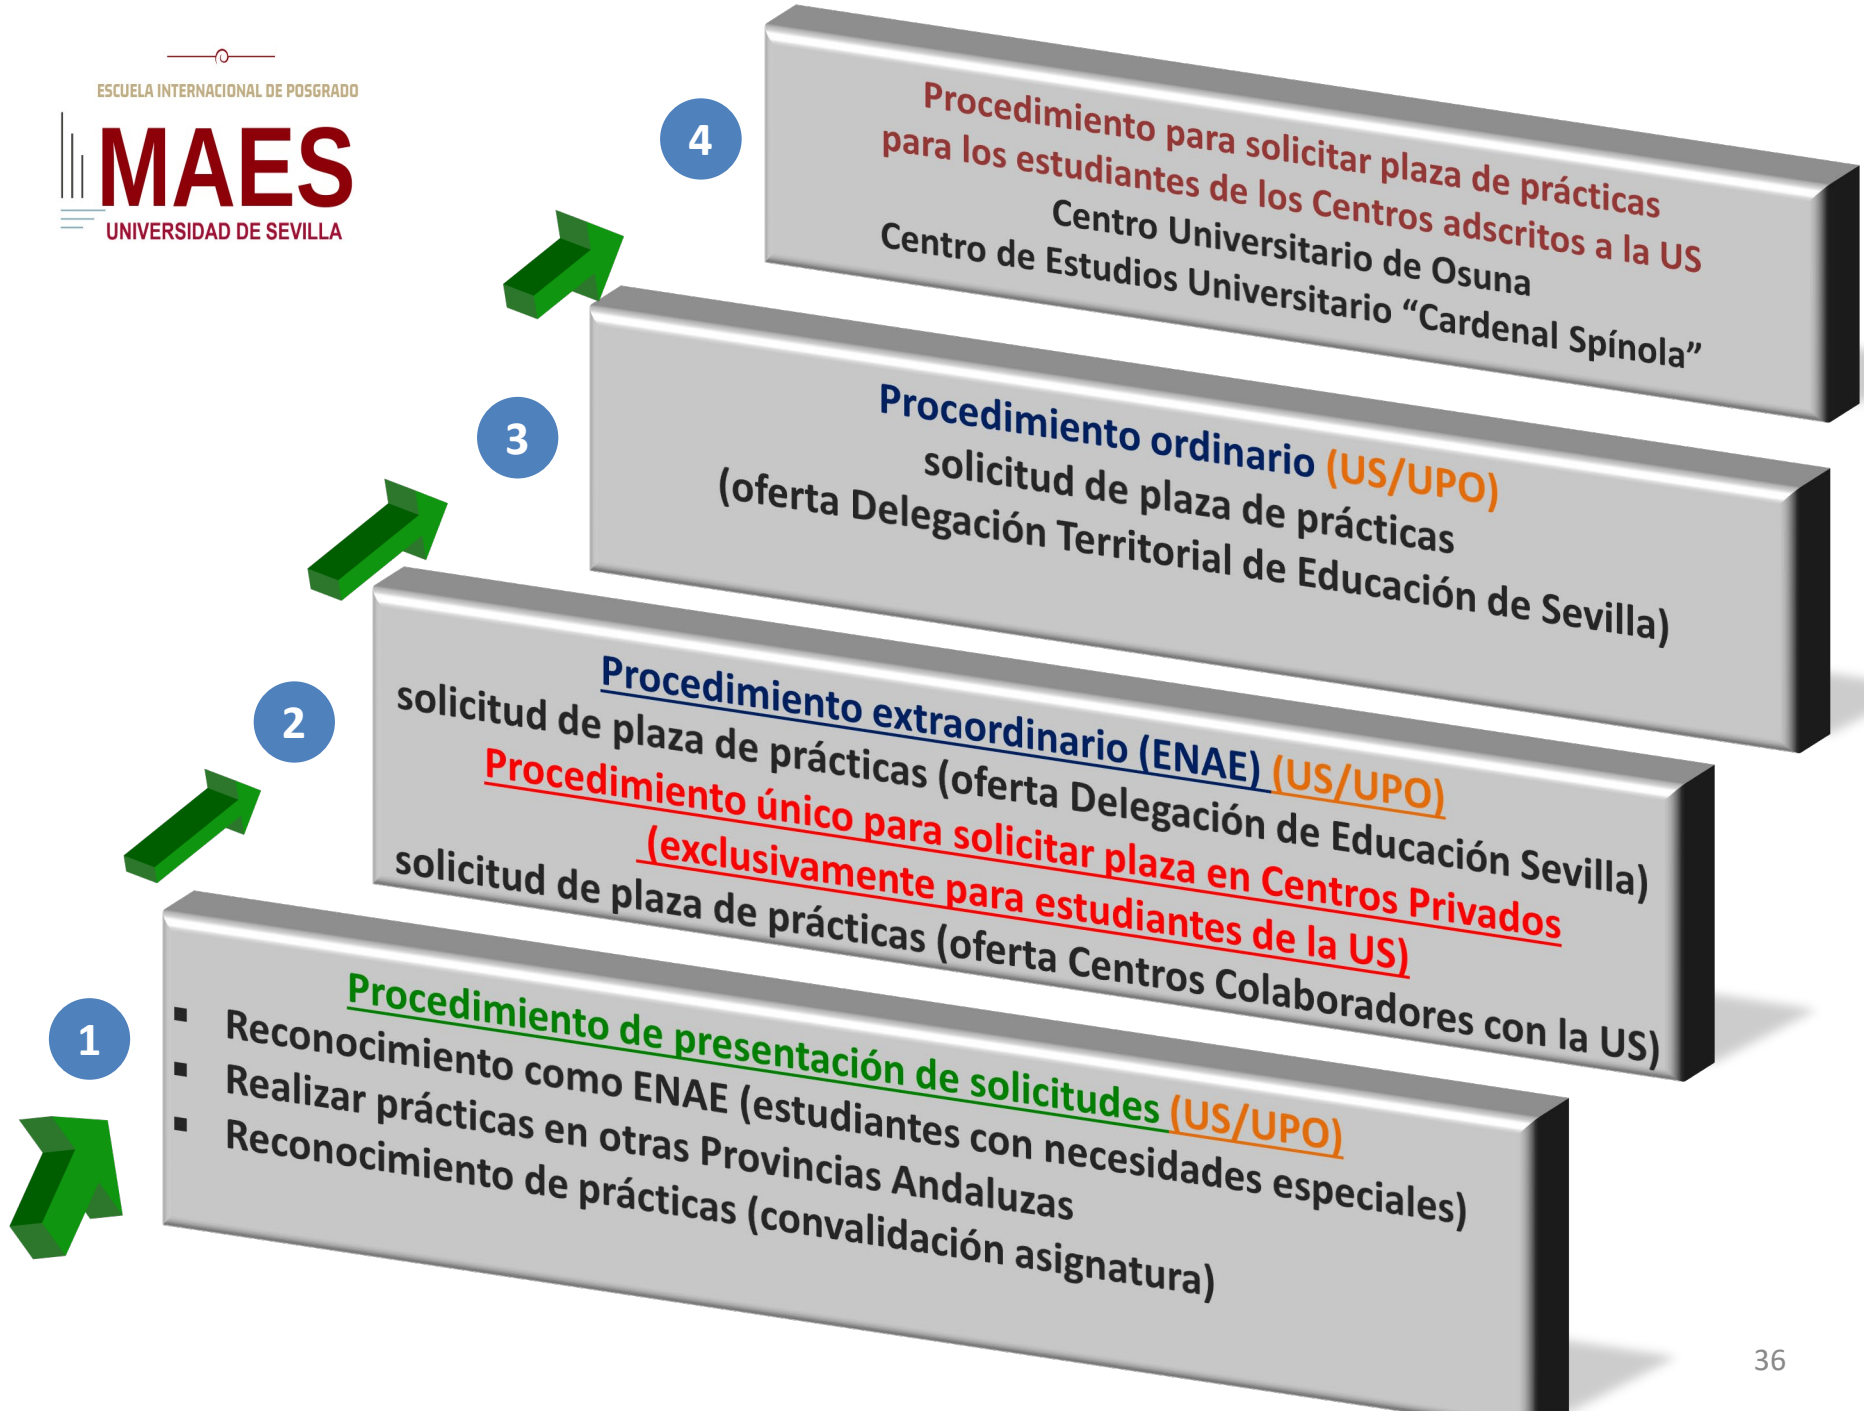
ESCUELA INTERNACIONAL DE POSGRADO
MAES
UNIVERSIDAD DE SEVILLA

4
Procedimiento para solicitar plaza de prácticas para los estudiantes de los Centros adscritos a la US
Centro Universitario de Osuna
Centro de Estudios Universitario "Cardenal Spínola"

3
Procedimiento ordinario (US/UPO)
solicitud de plaza de prácticas
(oferta Delegación Territorial de Educación de Sevilla)

2
Procedimiento extraordinario (ENAE) (US/UPO)
solicitud de plaza de prácticas (oferta Delegación de Educación Sevilla)
Procedimiento único para solicitar plaza en Centros Privados (exclusivamente para estudiantes de la US)
solicitud de plaza de prácticas (oferta Centros Colaboradores con la US)

1
Procedimiento de presentación de solicitudes (US/UPO)
▪ Reconocimiento como ENAE (estudiantes con necesidades especiales)
▪ Realizar prácticas en otras Provincias Andaluzas
▪ Reconocimiento de prácticas (convalidación asignatura)

36